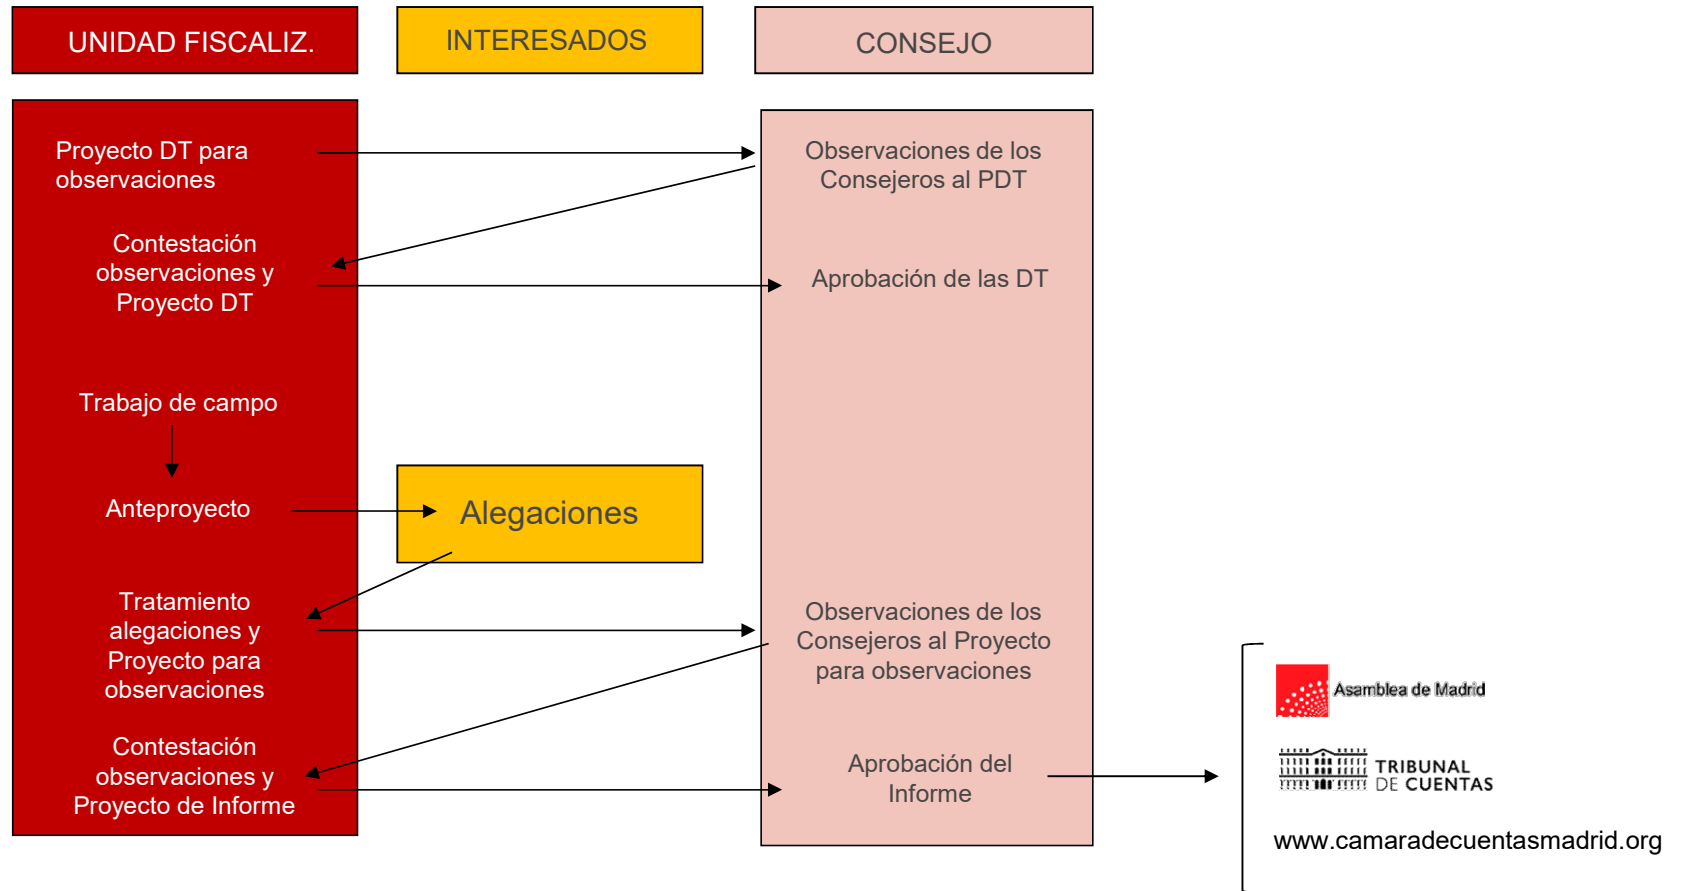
UNIDAD FISCALIZ.

INTERESADOS

CONSEJO

Proyecto DT para observaciones

Observaciones de los Consejeros al PDT

Contestación observaciones y Proyecto DT

Aprobación de las DT

Trabajo de campo

Anteproyecto

Alegaciones

Tratamiento alegaciones y Proyecto para observaciones

Observaciones de los Consejeros al Proyecto para observaciones

Contestación observaciones y Proyecto de Informe

Aprobación del Informe

Asamblea de Madrid

TRIBUNAL DE CUENTAS

www.camaradecuentasmadrid.org